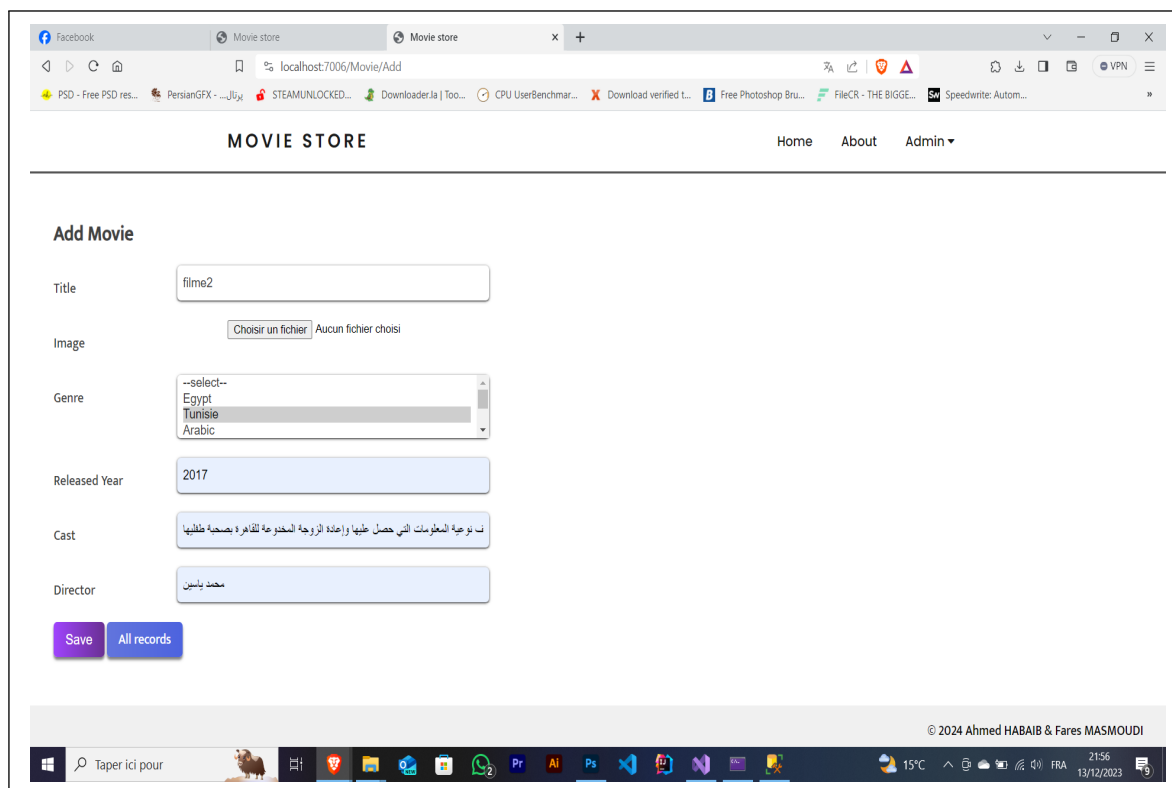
Facebook
Movie store
Movie store
localhost:7006/Movie/Add
VPN
PSD - Free PSD res... PersianGFX - پرتال... STEAMUNLOCKED... Downloader.la | Too... CPU UserBenchmar... Download verified t... Free Photoshop Bru... FileCR - THE BIGGE... Speedwrite: Autom...

MOVIE STORE
Home About Admin

Add Movie

Title
filme2

Image
Choisir un fichier Aucun fichier choisi

Genre
--select--
Egypt
Tunisie
Arabic

Released Year
2017

Cast
ـت نوعية المعلومات التي حصل عليها وإعادة الزوجة المخدوعة للقاهرة بصحبة طفليها

Director
محمد ياسين

Save
All records

© 2024 Ahmed HABAIB & Fares MASMOUDI

Taper ici pour
15°C FRA 21:56 13/12/2023